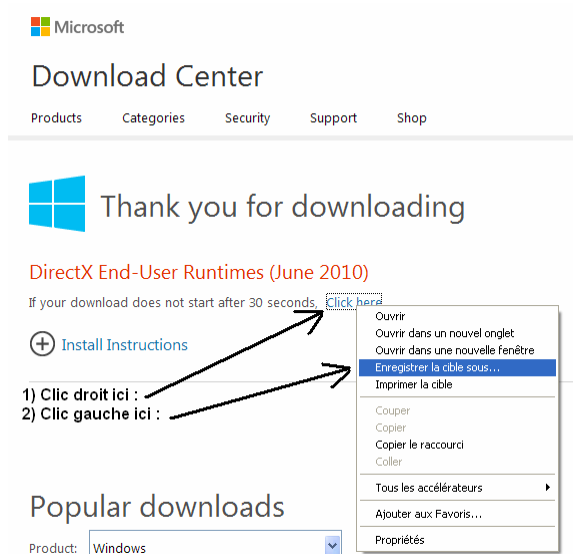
Microsoft

Download Center

Products Categories Security Support Shop

Thank you for downloading

DirectX End-User Runtimes (June 2010)

If your download does not start after 30 seconds, Click here

Install Instructions

1) Clic droit ici :
2) Clic gauche ici :

Ouvrir
Ouvrir dans un nouvel onglet
Ouvrir dans une nouvelle fenêtre
Enregistrer la cible sous...
Imprimer la cible
Couper
Copier
Copier le raccourci
Coller
Tous les accélérateurs
Ajouter aux Favoris...
Propriétés

Popular downloads

Product: Windows